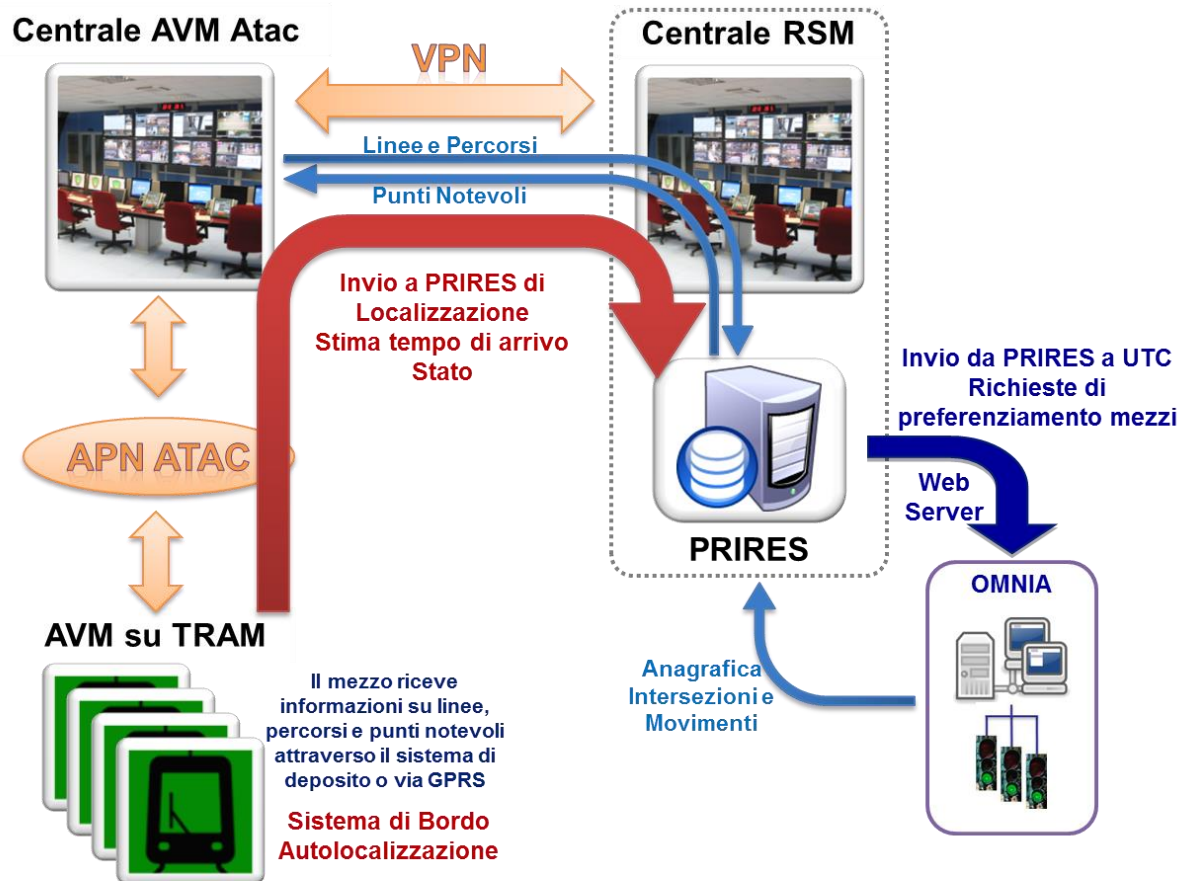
Centrale AVM Atac

VPN

Centrale RSM

Linee e Percorsi

Punti Notevoli

Invio a PRIRES di Localizzazione
Stima tempo di arrivo
Stato

APN ATAC

Invio da PRIRES a UTC
Richieste di preferenziamento mezzi

Web Server

PRIRES

OMNIA

AVM su TRAM

Il mezzo riceve informazioni su linee, percorsi e punti notevoli attraverso il sistema di deposito o via GPRS

Sistema di Bordo
Autolocalizzazione

Anagrafica
Intersezioni e
Movimenti